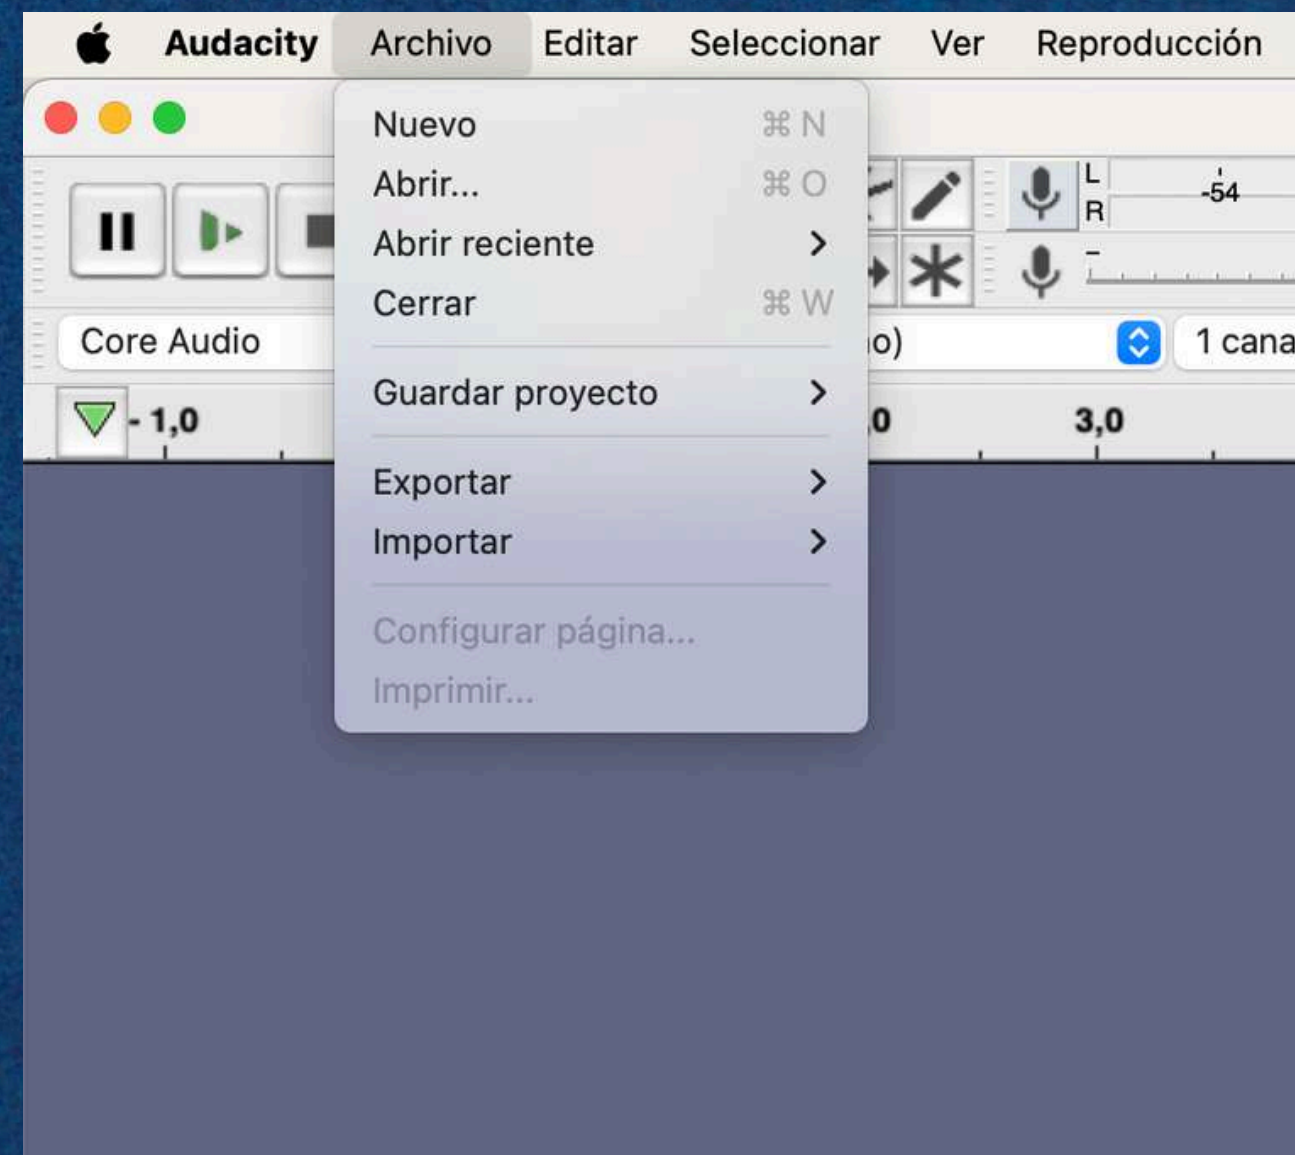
Audacity Archivo Editar Seleccionar Ver Reproducción

Nuevo ⌘ N
Abrir... ⌘ O
Abrir reciente >
Cerrar ⌘ W

Guardar proyecto >

Exportar >
Importar >

Configurar página...
Imprimir...

L
R
-54

Core Audio
o)
1 cana

- 1,0
0
3,0